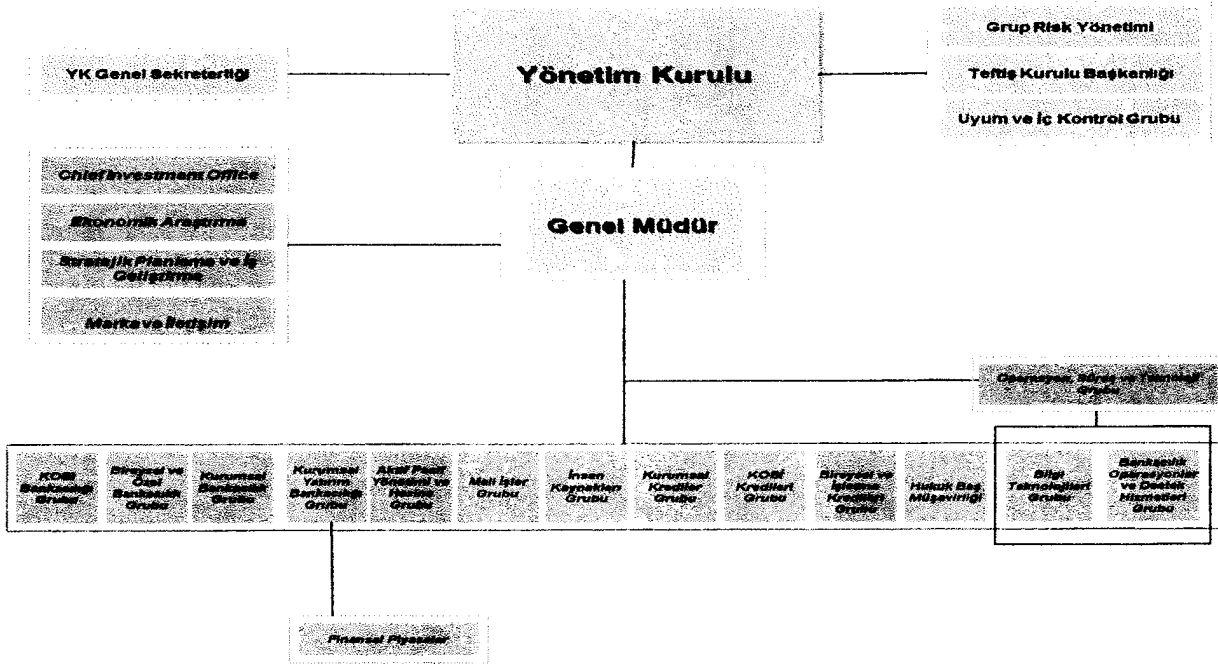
YK Genel Sekreterliği

Yönetim Kurulu

Grup Risk Yönetimi

Teftiş Kurulu Başkanlığı

Uyum ve İç Kontrol Grubu

Chief Investment Office

Ekonomik Araştırma

Stratejik Planlama ve İş Geliştirme

Marka ve İletişim

Genel Müdür

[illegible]

KOBİ Bankacılığı Grubu

Bireysel ve Özel Bankacılık Grubu

Kurumsal Bankacılık Grubu

Kurumsal Yatırım Bankacılığı Grubu

Aktif Pasif Yönetimi ve Hazine Grubu

Mali İşler Grubu

İnsan Kaynakları Grubu

Kurumsal Krediler Grubu

KOBİ Kredileri Grubu

Bireysel ve İşletme Kredileri Grubu

Hukuk Baş Müşavirliği

Bilgi Teknolojileri Grubu

Bankacılık Operasyonları ve Destek Hizmetleri Grubu

Finansal Piyasalar